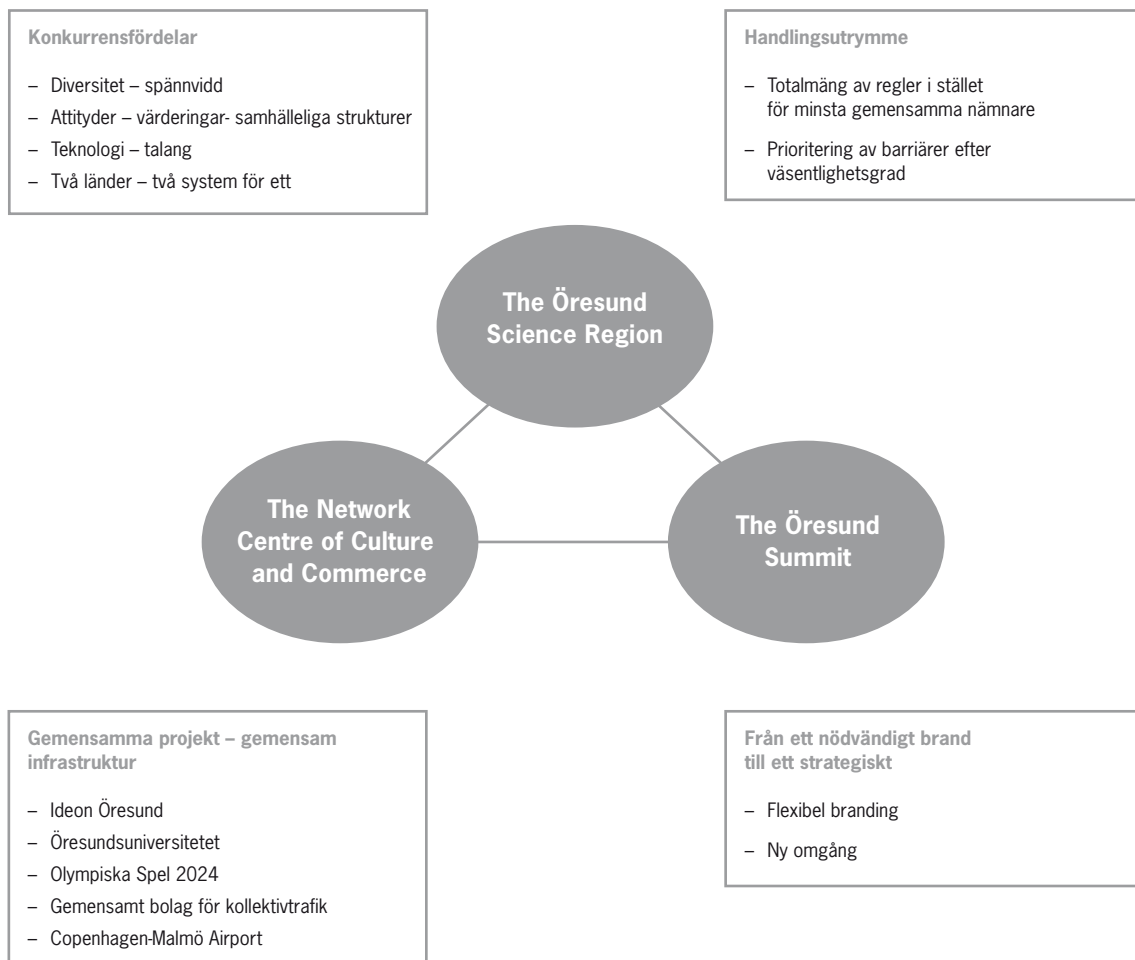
Konkurrensfördelar

– Diversitet – spännvidd
– Attityder – värderingar- samhälleliga strukturer
– Teknologi – talang
– Två länder – två system för ett

Handlingsutrymme

– Totalmäng av regler i stället för minsta gemensamma nämnare
– Prioritering av barriärer efter väsentlighetsgrad

The Öresund Science Region

The Network Centre of Culture and Commerce

The Öresund Summit

Gemensamma projekt – gemensam infrastruktur

– Ideon Öresund
– Öresundsuniversitetet
– Olympiska Spel 2024
– Gemensamt bolag för kollektivtrafik
– Copenhagen-Malmö Airport

Från ett nödvändigt brand till ett strategiskt

– Flexibel branding
– Ny omgång